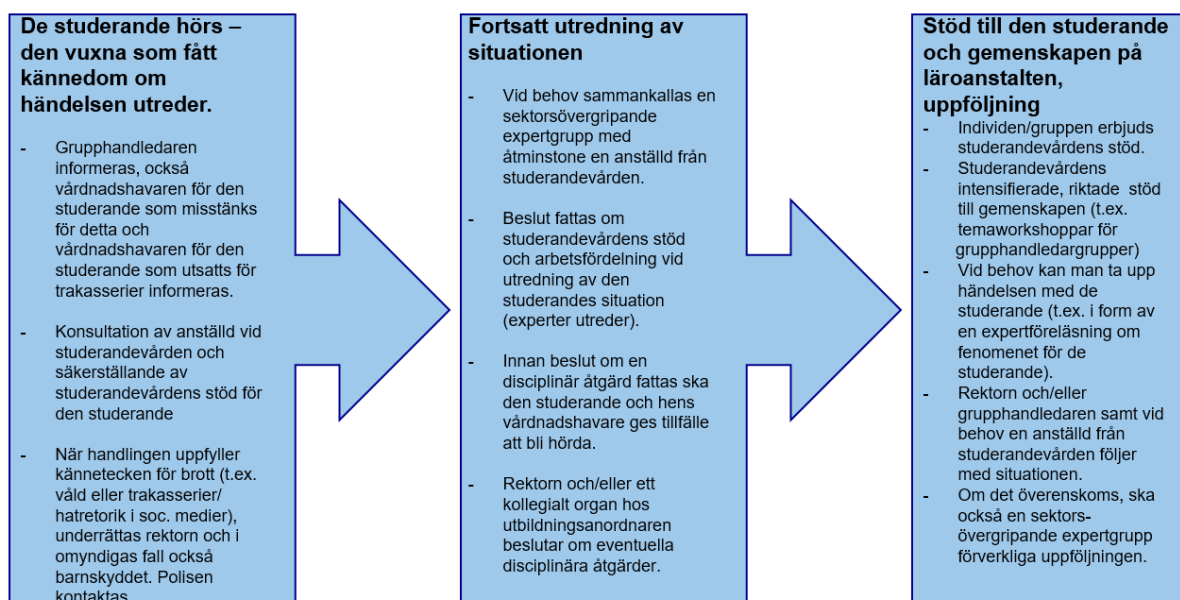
De studerande hörs – den vuxna som fått kännedom om händelsen utreder.

- Grupphandledaren informeras, också vårdnadshavaren för den studerande som misstänks för detta och vårdnadshavaren för den studerande som utsatts för trakasserier informeras.

- Konsultation av anställd vid studerandevården och säkerställande av studerandevårdens stöd för den studerande

- När handlingen uppfyller kännetecken för brott (t.ex. våld eller trakasserier/ hatretorik i soc. medier), underrättas rektorn och i omyndigas fall också barnskyddet. Polisen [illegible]

Fortsatt utredning av situationen

- Vid behov sammankallas en sektorsövergripande expertgrupp med åtminstone en anställd från studerandevården.

- Beslut fattas om studerandevårdens stöd och arbetsfördelning vid utredning av den studerandes situation (experter utreder).

- Innan beslut om en disciplinär åtgärd fattas ska den studerande och hens vårdnadshavare ges tillfälle att bli hörda.

- Rektorn och/eller ett kollegialt organ hos utbildningsanordnaren beslutar om eventuella disciplinära åtgärder.

Stöd till den studerande och gemenskapen på läroanstalten, uppföljning

- Individen/gruppen erbjuds studerandevårdens stöd.
- Studerandevårdens intensifierade, riktade stöd till gemenskapen (t.ex. temaworkshoppar för grupphandledargrupper)
- Vid behov kan man ta upp händelsen med de studerande (t.ex. i form av en expertföreläsning om fenomenet för de studerande).
- Rektorn och/eller grupphandledaren samt vid behov en anställd från studerandevården följer med situationen.
- Om det överenskoms, ska också en sektorsövergripande expertgrupp förverkliga uppföljningen.